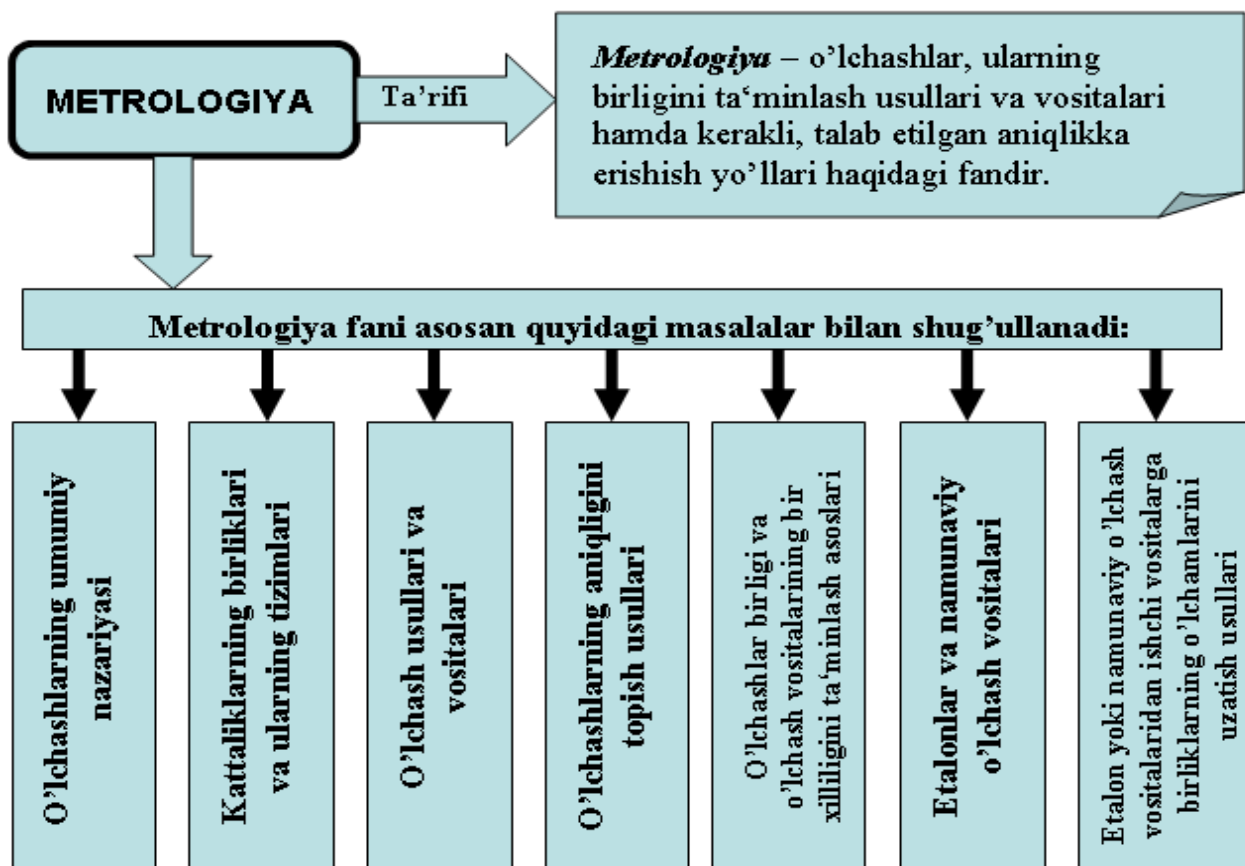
METROLOGIYA

Ta'rifi

*Metrologiya* – o'lchashlar, ularning birligini ta'minlash usullari va vositalari hamda kerakli, talab etilgan aniqlikka erishish yo'llari haqidagi fandir.

Metrologiya fani asosan quyidagi masalalar bilan shug'ullanadi:

O'lchashlarning umumiy nazariyasi

Kattaliklarning birliklari va ularning tizimlari

O'lchash usullari va vositalari

O'lchashlarning aniqligini topish usullari

O'lchashlar birligi va o'lchash vositalarining bir xilliligini ta'minlash asoslari

Etalonlar va namunaviy o'lchash vositalari

Etalon yoki namunaviy o'lchash vositalaridan ishchi vositalarga birliklarning o'lchamlarini uzatish usullari